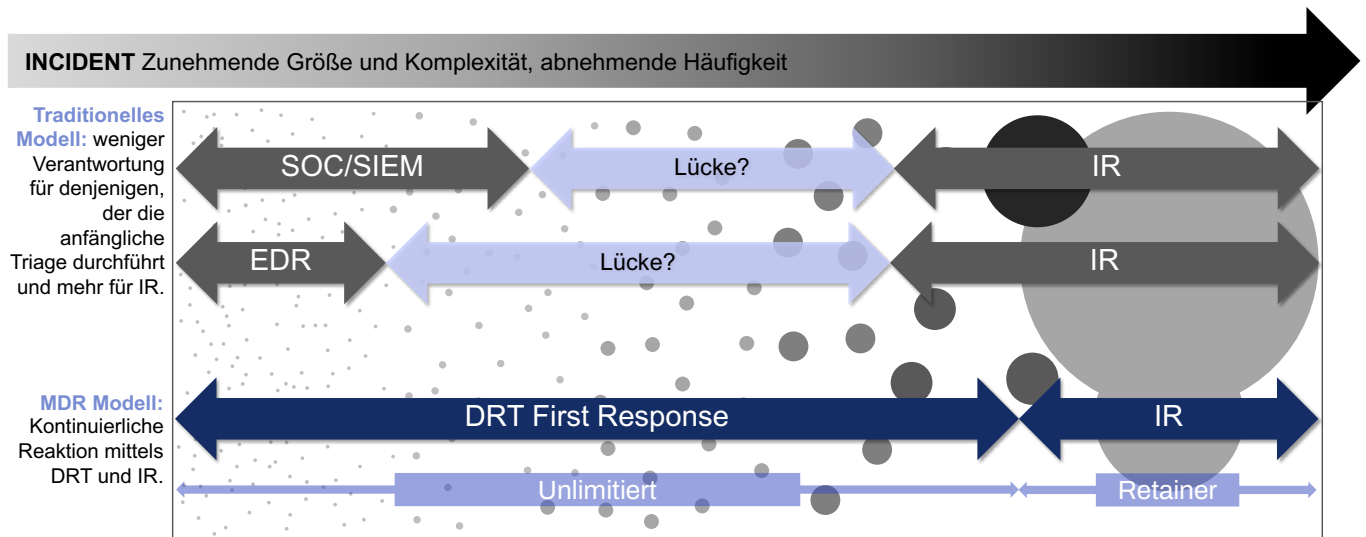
**INCIDENT** Zunehmende Größe und Komplexität, abnehmende Häufigkeit

**Traditionelles Modell:** weniger Verantwortung für denjenigen, der die anfängliche Triage durchführt und mehr für IR.

SOC/SIEM

Lücke?

IR

EDR

Lücke?

IR

**MDR Modell:** Kontinuierliche Reaktion mittels DRT und IR.

DRT First Response

IR

Unlimitiert

Retainer